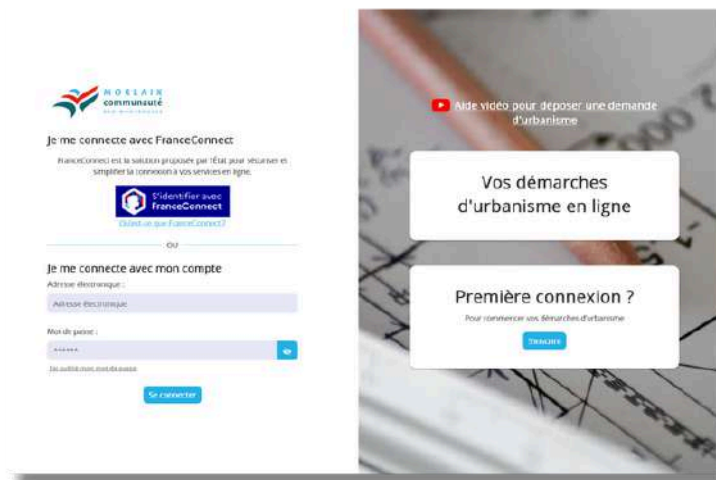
MORLAIX
communauté
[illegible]

Je me connecte avec FranceConnect

FranceConnect est la solution proposée par l'État pour sécuriser et simplifier la connexion à vos services en ligne.

S'identifier avec FranceConnect

Qu'est-ce que FranceConnect ?

ou

Je me connecte avec mon compte

Adresse électronique :

Adresse électronique

Mot de passe :

••••••

J'ai oublié mon mot de passe

Se connecter

Aide vidéo pour déposer une demande d'urbanisme

Vos démarches d'urbanisme en ligne

Première connexion ?

Pour commencer vos démarches d'urbanisme

S'inscrire